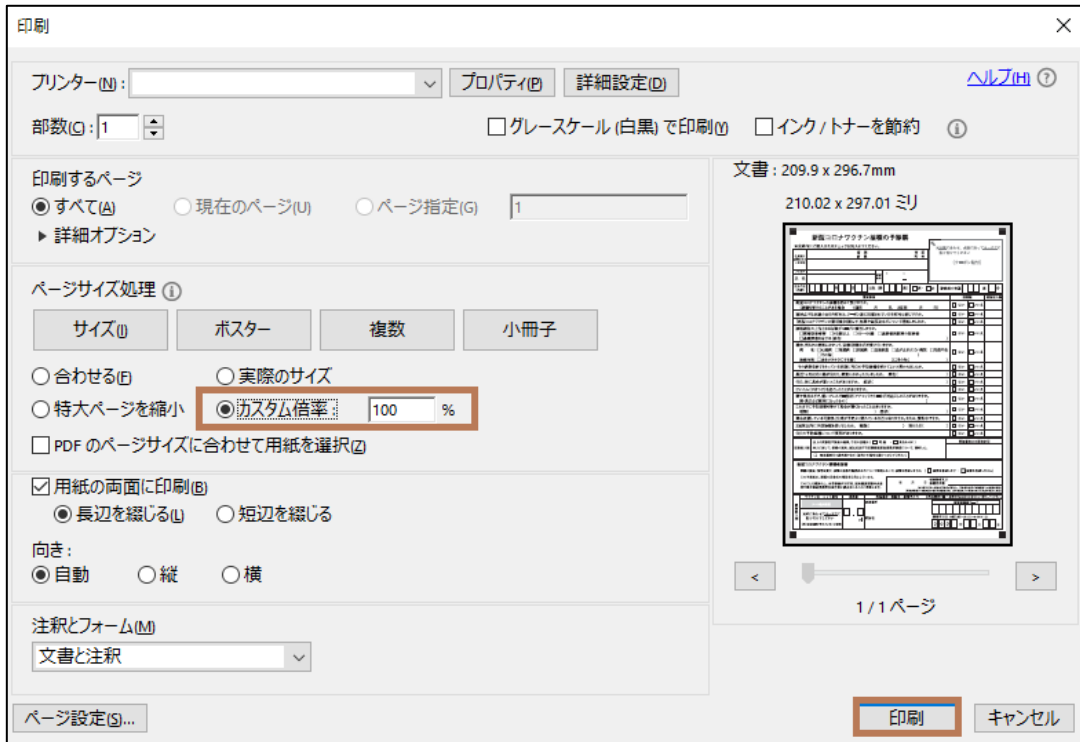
印刷

プリンター(N) :

プロパティ(P)

詳細設定(D)

ヘルプ(H)

部数(C) : 1

グレースケール (白黒) で印刷(Y)

インク / トナーを節約

印刷するページ

すべて(A)

現在のページ(U)

ページ指定(G)

1

▸ 詳細オプション

ページサイズ処理

サイズ(I)

ポスター

複数

小冊子

合わせる(F)

実際のサイズ

特大ページを縮小

カスタム倍率 :

100

%

PDF のページサイズに合わせて用紙を選択(Z)

用紙の両面に印刷(B)

長辺を綴じる(L)

短辺を綴じる

向き :

自動

縦

横

注釈とフォーム(M)

文書と注釈

文書 : 209.9 x 296.7mm

210.02 x 297.01 ミリ

新型コロナワクチン接種の予診票

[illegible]

<

>

1 / 1 ページ

ページ設定(S)...

印刷

キャンセル